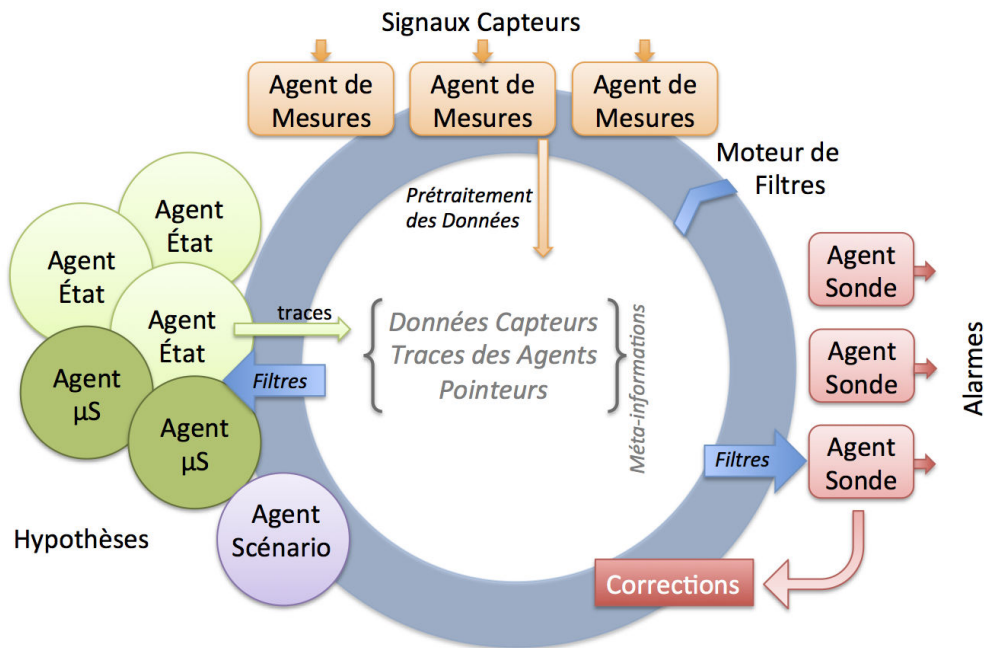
Signaux Capteurs

Agent de Mesures

Agent de Mesures

Agent de Mesures

Prétraitement des Données

Moteur de Filtres

Agent État

Agent État

Agent État

Agent µS

Agent µS

traces

Filtres

Données Capteurs
Traces des Agents
Pointeurs

Méta-informations

Agent Sonde

Agent Sonde

Agent Sonde

Filtres

Alarmes

Hypothèses

Agent Scénario

Corrections